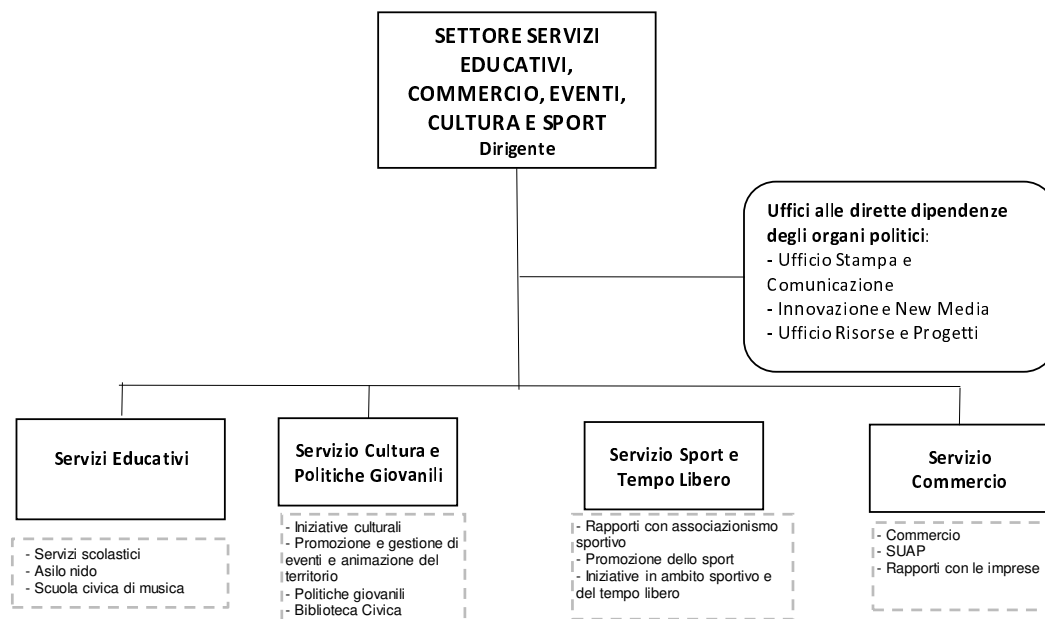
SETTORE SERVIZI EDUCATIVI, COMMERCIO, EVENTI, CULTURA E SPORT
Dirigente

Uffici alle dirette dipendenze degli organi politici:
- Ufficio Stampa e Comunicazione
- Innovazione e New Media
- Ufficio Risorse e Progetti

Servizi Educativi

- Servizi scolastici
- Asilo nido
- Scuola civica di musica

Servizio Cultura e Politiche Giovanili

- Iniziative culturali
- Promozione e gestione di eventi e animazione del territorio
- Politiche giovanili
- Biblioteca Civica

Servizio Sport e Tempo Libero

- Rapporti con associazionismo sportivo
- Promozione dello sport
- Iniziative in ambito sportivo e del tempo libero

Servizio Commercio

- Commercio
- SUAP
- Rapporti con le imprese